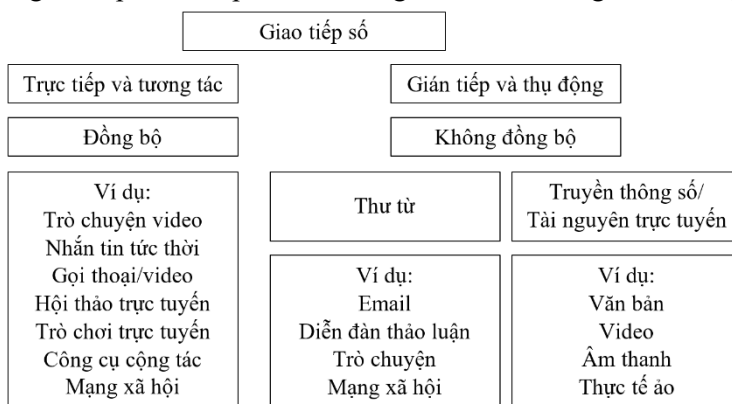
Giao tiếp số

Trực tiếp và tương tác

Đồng bộ

Ví dụ:
Trò chuyện video
Nhắn tin tức thời
Gọi thoại/video
Hội thảo trực tuyến
Trò chơi trực tuyến
Công cụ cộng tác
Mạng xã hội

Gián tiếp và thụ động

Không đồng bộ

Thư từ

Ví dụ:
Email
Diễn đàn thảo luận
Trò chuyện
Mạng xã hội

Truyền thông số/
Tài nguyên trực tuyến

Ví dụ:
Văn bản
Video
Âm thanh
Thực tế ảo